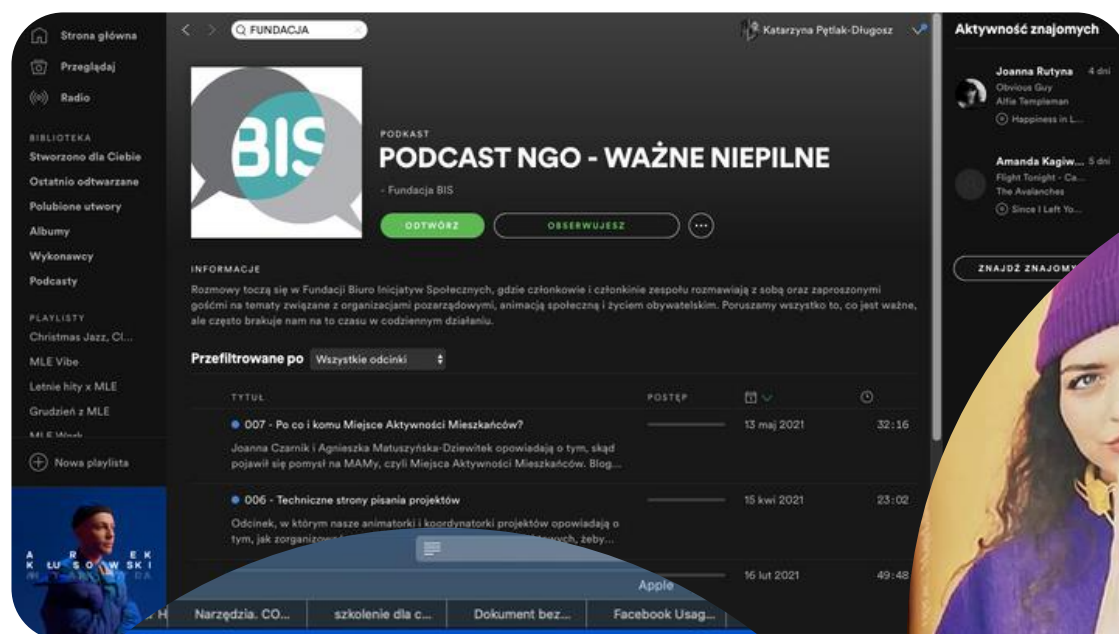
Strona główna
Przeglądaj
Radio

BIBLIOTEKA
Stworzono dla Ciebie
Ostatnio odtwarzane
Polubione utwory
Albumy
Wykonawcy
Podcasty

PLAYLISTY
Christmas Jazz, Cl...
MLE Vibe
Letnie hity x MLE
Grudzień z MLE
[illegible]

Nowa playlista

A R E K
K Ł U S O W S K I

FUNDACJA

Katarzyna Pętlak-Długosz

BIS

PODKAST
PODCAST NGO - WAŻNE NIEPILNE
- Fundacja BIS

ODTWÓRZ
OBSERWUJESZ

INFORMACJE
Rozmowy toczą się w Fundacji Biuro Inicjatyw Społecznych, gdzie członkowie i członkinie zespołu rozmawiają z sobą oraz zaproszonymi gośćmi na tematy związane z organizacjami pozarządowymi, animacją społeczną i życiem obywatelskim. Poruszamy wszystko to, co jest ważne, ale często brakuje nam na to czasu w codziennym działaniu.

Przefiltrowane po Wszystkie odcinki

| TYTUŁ | POSTĘP | | |
|---|---|---|---|
| 007 - Po co i komu Miejsce Aktywności Mieszkańców? Joanna Czarnik i Agnieszka Matuszyńska-Dziewitek opowiadają o tym, skąd pojawił się pomysł na MAMy, czyli Miejsca Aktywności Mieszkańców. Blog... | | 13 maj 2021 | 32:16 |
| 006 - Techniczne strony pisania projektów Odcinek, w którym nasze animatorki i koordynatorki projektów opowiadają o tym, jak zorganizo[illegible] żeby... | | 15 kwi 2021 | 23:02 |
| | | 16 lut 2021 | 49:48 |

Apple

H Narzędzia. CO... szkolenie dla c... Dokument bez... Facebook Usag...

Aktywność znajomych
Joanna Rutyna 4 dni
Obvious Guy
Alfie Templeman
Happiness in L...
Amanda Kagiw... 5 dni
Flight Tonight - Ca...
The Avalanches
Since I Left Yo...
ZNAJDŹ ZNAJOMY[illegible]